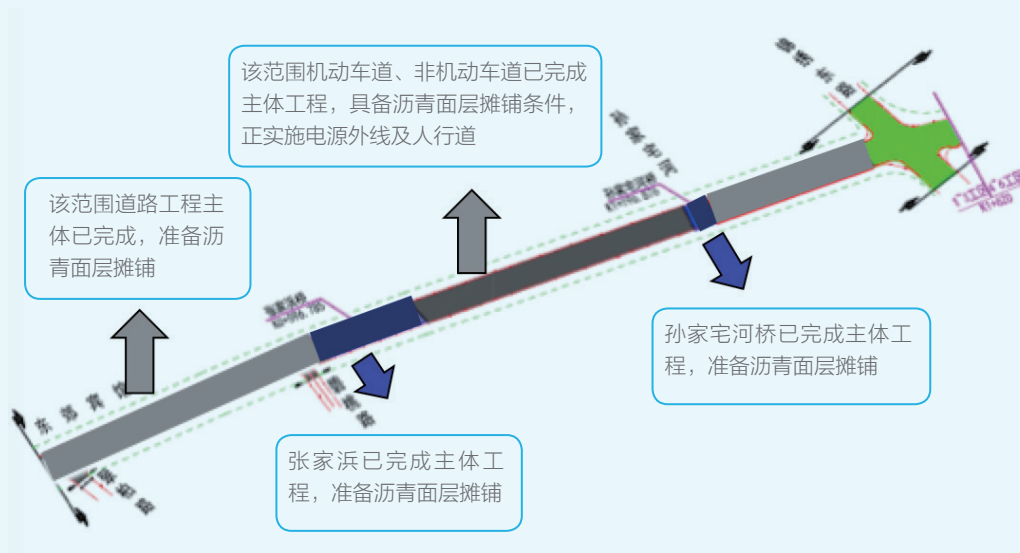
该范围机动车道、非机动车道已完成主体工程，具备沥青面层摊铺条件，正实施电源外线及人行道

该范围道路工程主体已完成，准备沥青面层摊铺

孙家宅河桥已完成主体工程，准备沥青面层摊铺

张家浜已完成主体工程，准备沥青面层摊铺

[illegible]